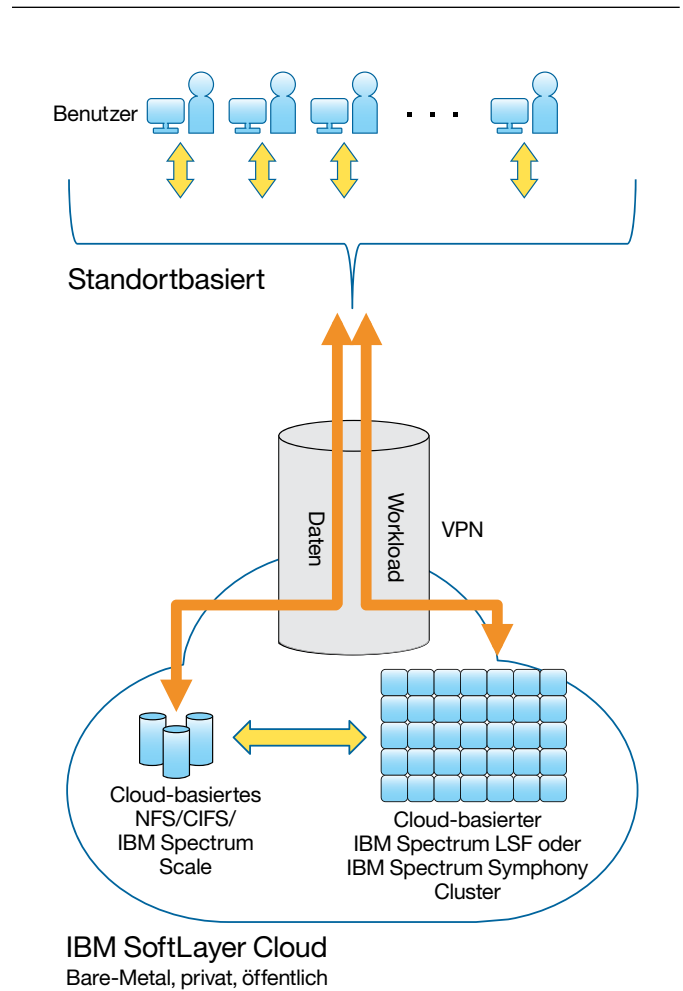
Benutzer

. . .

Standortbasiert

Daten

Workload

VPN

Cloud-basiertes NFS/CIFS/ IBM Spectrum Scale

Cloud-basierter IBM Spectrum LSF oder IBM Spectrum Symphony Cluster

IBM SoftLayer Cloud
Bare-Metal, privat, öffentlich